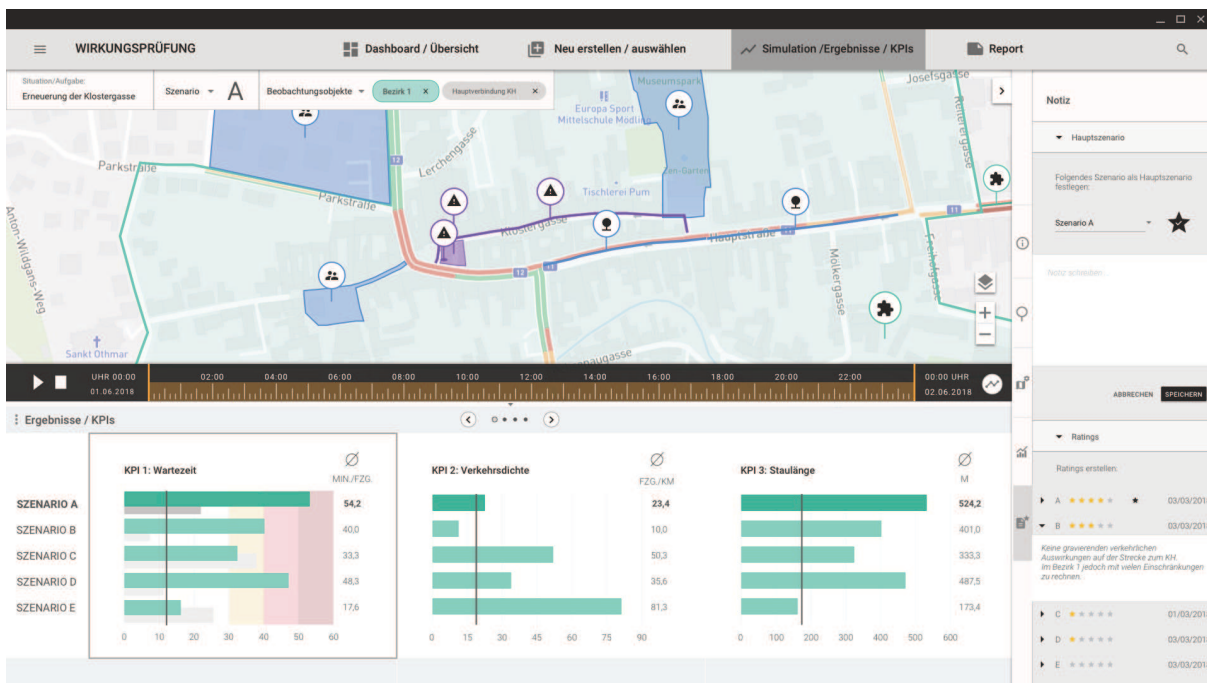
WIRKUNGSPRÜFUNG

Dashboard / Übersicht

Neu erstellen / auswählen

Simulation /Ergebnisse / KPIs

Report

Situation/Aufgabe:
Erneuerung der Klostergasse

Szenario A

Beobachtungsobjekte

Bezirk 1 ×

Hauptverbindung KH ×

Museumspark

Europa Sport Mittelschule Mödling

Josefsgasse

Parkstraße

Parkstraße

Lerchengasse

Tischlerei Pum

Klostergasse

Hauptstraße

Anton-Wildgans-Weg

Mölkergasse

Sankt Othmar

12

12

11

UHR 00:00
01.06.2018

02:00 04:00 06:00 08:00 10:00 12:00 14:00 16:00 18:00 20:00 22:00

00:00 UHR
02.06.2018

Ergebnisse / KPIs

KPI 1: Wartezeit

Ø
MIN./FZG.

KPI 2: Verkehrsdichte

Ø
FZG./KM

KPI 3: Staulänge

Ø
M

| | KPI 1 | KPI 2 | KPI 3 |
|---|---|---|---|
| SZENARIO A | 54,2 | 23,4 | 524,2 |
| SZENARIO B | 40,0 | 10,0 | 401,0 |
| SZENARIO C | 33,3 | 50,3 | 333,3 |
| SZENARIO D | 48,3 | 35,6 | 487,5 |
| SZENARIO E | 17,6 | 81,3 | 173,4 |

0 10 20 30 40 50 60

0 15 30 45 60 75 90

0 100 200 300 400 500 600

Notiz

Hauptszenario

Folgendes Szenario als Hauptszenario festlegen:

Szenario A

Notiz schreiben...

ABBRECHEN SPEICHERN

Ratings

Ratings erstellen.

A 03/03/2018

B 03/03/2018

Keine gravierenden verkehrlichen Auswirkungen auf der Strecke zum KH. Im Bezirk 1 jedoch mit vielen Einschränkungen zu rechnen.

C 01/03/2018

D 03/03/2018

E 03/03/2018